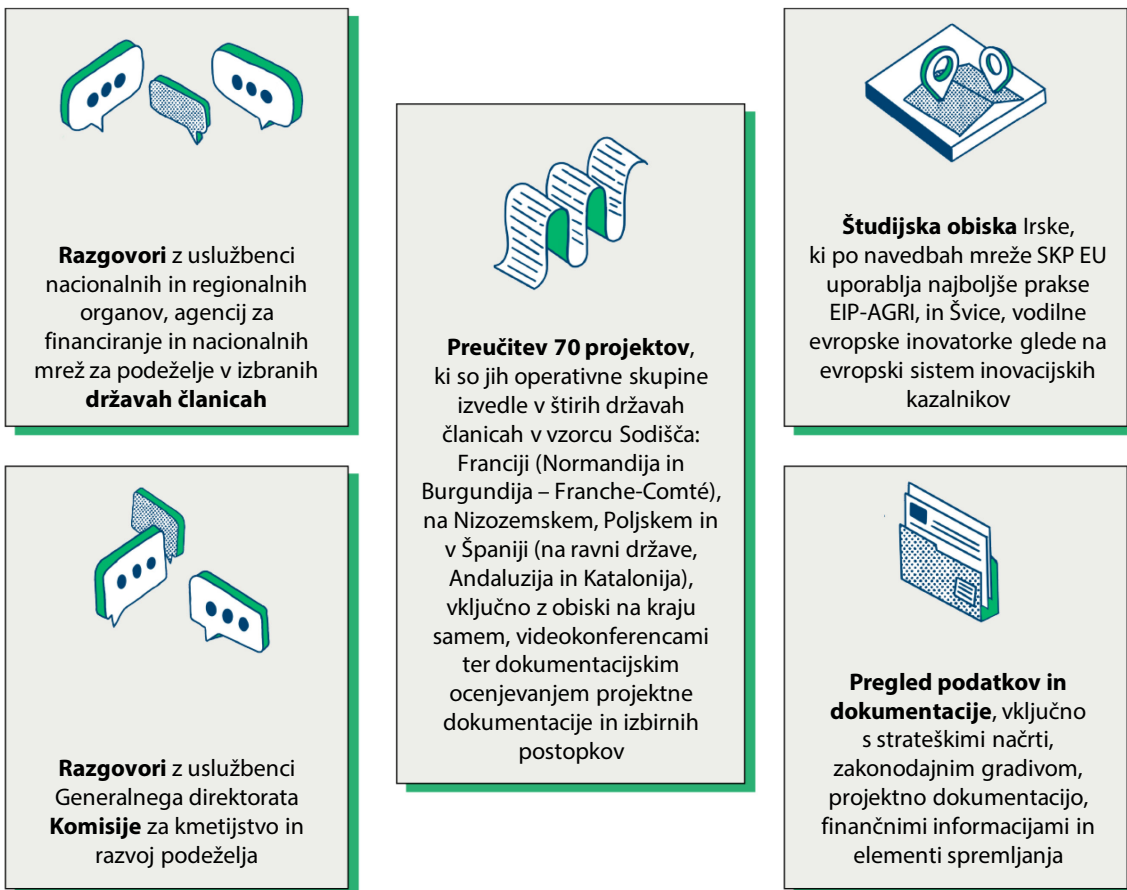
**Razgovori** z uslužbenci nacionalnih in regionalnih organov, agencij za financiranje in nacionalnih mrež za podeželje v izbranih **državah članicah**

**Razgovori** z uslužbenci Generalnega direktorata **Komisije** za kmetijstvo in razvoj podeželja

**Preučitev 70 projektov**, ki so jih operativne skupine izvedle v štirih državah članicah v vzorcu Sodišča: Franciji (Normandija in Burgundija – Franche-Comté), na Nizozemskem, Poljskem in v Španiji (na ravni države, Andaluzija in Katalonija), vključno z obiski na kraju samem, videokonferencami ter dokumentacijskim ocenjevanjem projektne dokumentacije in izbirnih postopkov

**Študijska obiska** Irske, ki po navedbah mreže SKP EU uporablja najboljše prakse EIP-AGRI, in Švice, vodilne evropske inovatorke glede na evropski sistem inovacijskih kazalnikov

**Pregled podatkov in dokumentacije**, vključno s strateškimi načrti, zakonodajnim gradivom, projektno dokumentacijo, finančnimi informacijami in elementi spremljanja